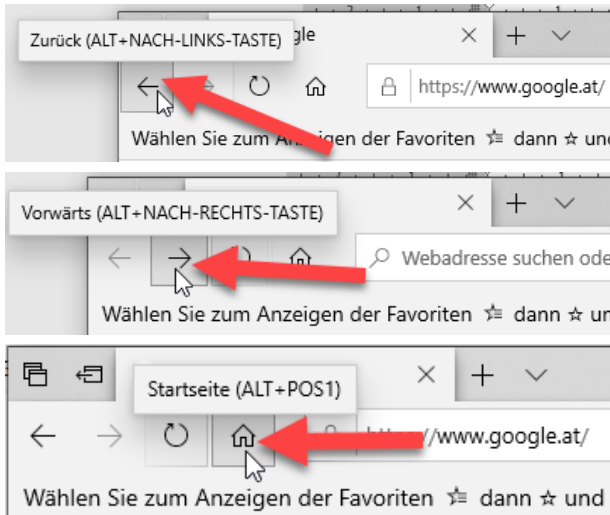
Zurück (ALT+NACH-LINKS-TASTE) gle

https://www.google.at/

Wählen Sie zum Anzeigen der Favoriten ☆ dann ☆ und

Vorwärts (ALT+NACH-RECHTS-TASTE)

Webadresse suchen ode

Wählen Sie zum Anzeigen der Favoriten ☆ dann ☆ und

Startseite (ALT+POS1)

//www.google.at/

Wählen Sie zum Anzeigen der Favoriten ☆ dann ☆ und